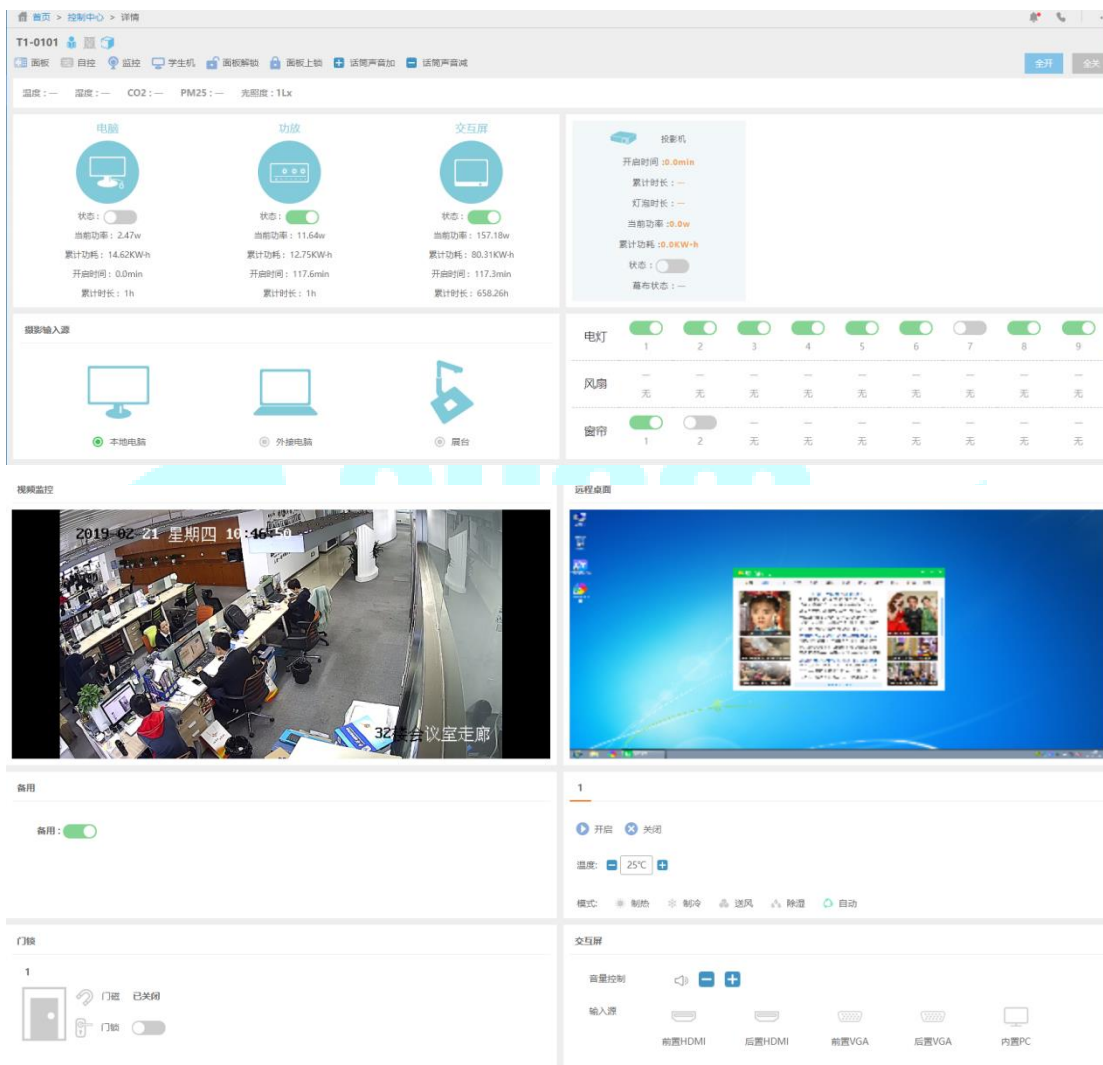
首页 > 控制中心 > 详情

T1-0101

面板 自控 监控 学生机 面板解锁 面板上锁 话筒声音加 话筒声音减

全开 全关

温度：— 湿度：— CO2：— PM25：— 光照度：1Lx

电脑
状态：
当前功率：2.47w
累计功耗：14.62KW-h
开启时间：0.0min
累计时长：1h

功放
状态：
当前功率：11.64w
累计功耗：12.75KW-h
开启时间：117.6min
累计时长：1h

交互屏
状态：
当前功率：157.18w
累计功耗：80.31KW-h
开启时间：117.3min
累计时长：658.26h

投影机
开启时间：0.0min
累计时长：—
灯泡时长：—
当前功率：0.0w
累计功耗：0.0KW-h
状态：
幕布状态：—

摄影输入源

本地电脑 外接电脑 展台

| 电灯 | 1 | 2 | 3 | 4 | 5 | 6 | 7 | 8 | 9 |
|---|---|---|---|---|---|---|---|---|---|
| 风扇 | 无 | 无 | 无 | 无 | 无 | 无 | 无 | 无 | 无 |
| 窗帘 | 1 | 2 | 无 | 无 | 无 | 无 | 无 | 无 | 无 |

视频监控

2019-02-21 星期四 16:46:50

32楼会议室走廊

远程桌面

备用

备用：

1

开启 关闭

温度：25℃

模式：制热 制冷 送风 除湿 自动

门锁

1

门磁 已关闭

门锁

交互屏

音量控制

输入源

前置HDMI 后置HDMI 前置VGA 后置VGA 内置PC